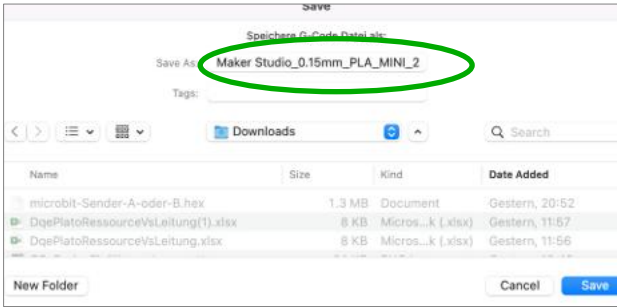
Save

Speichere G-Code Datei als:

Save As: Maker Studio_0.15mm_PLA_MINI_2

Tags:

Downloads

Search

| Name | Size | Kind | Date Added |
|---|---|---|---|
| microbit-Sender-A-oder-B.hex | 1.3 MB | Document | Gestern, 20:52 |
| DqePlatoRessourceVsLeitung(1).xlsx | 8 KB | Micros...k (.xlsx) | Gestern, 11:57 |
| DqePlatoRessourceVsLeitung.xlsx | 8 KB | Micros...k (.xlsx) | Gestern, 11:56 |
| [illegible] | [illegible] | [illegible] | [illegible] |

New Folder

Cancel

Save